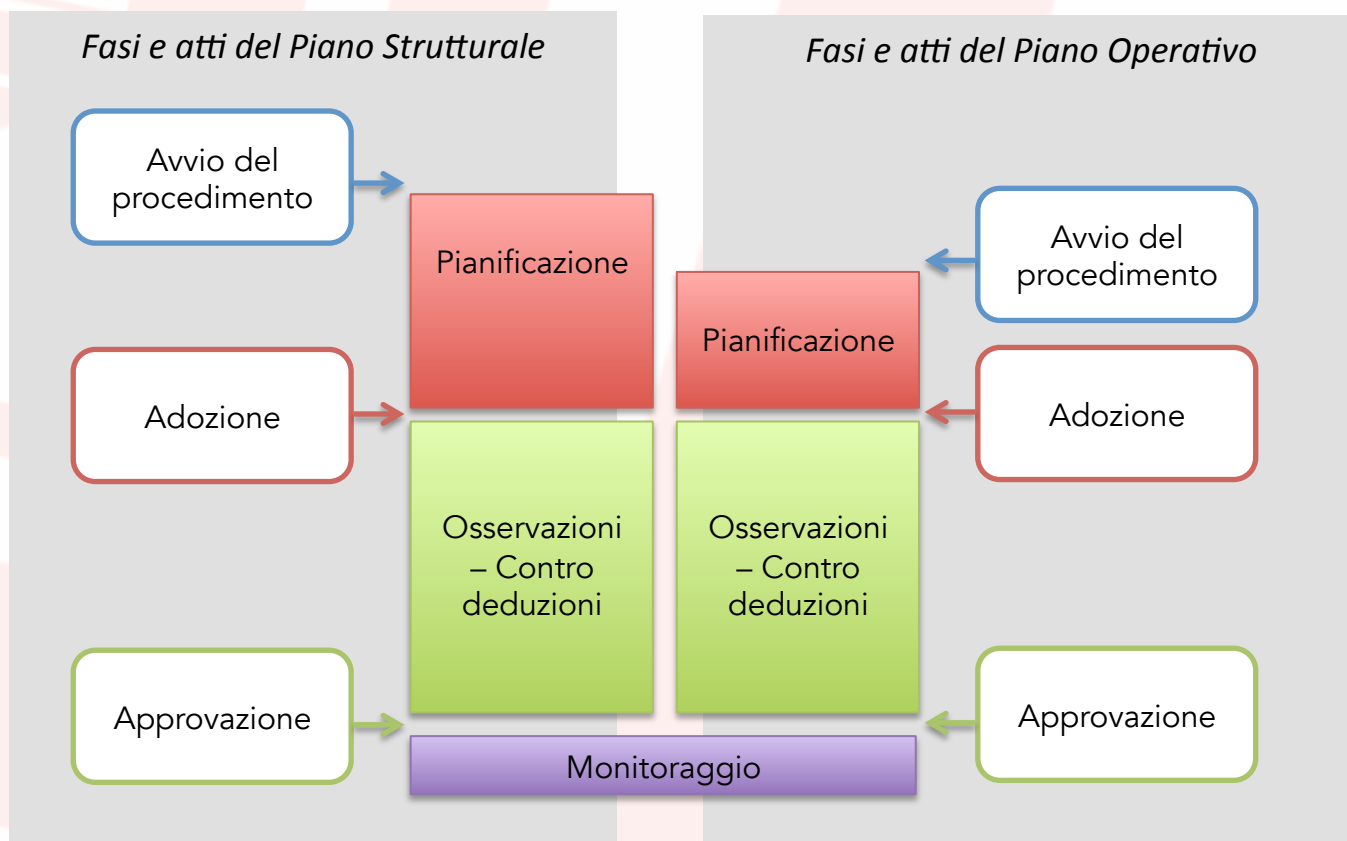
Fasi e atti del Piano Strutturale

Fasi e atti del Piano Operativo

Avvio del procedimento

Pianificazione

Avvio del procedimento

Pianificazione

Adozione

Adozione

Osservazioni – Contro deduzioni

Osservazioni – Contro deduzioni

Approvazione

Approvazione

Monitoraggio